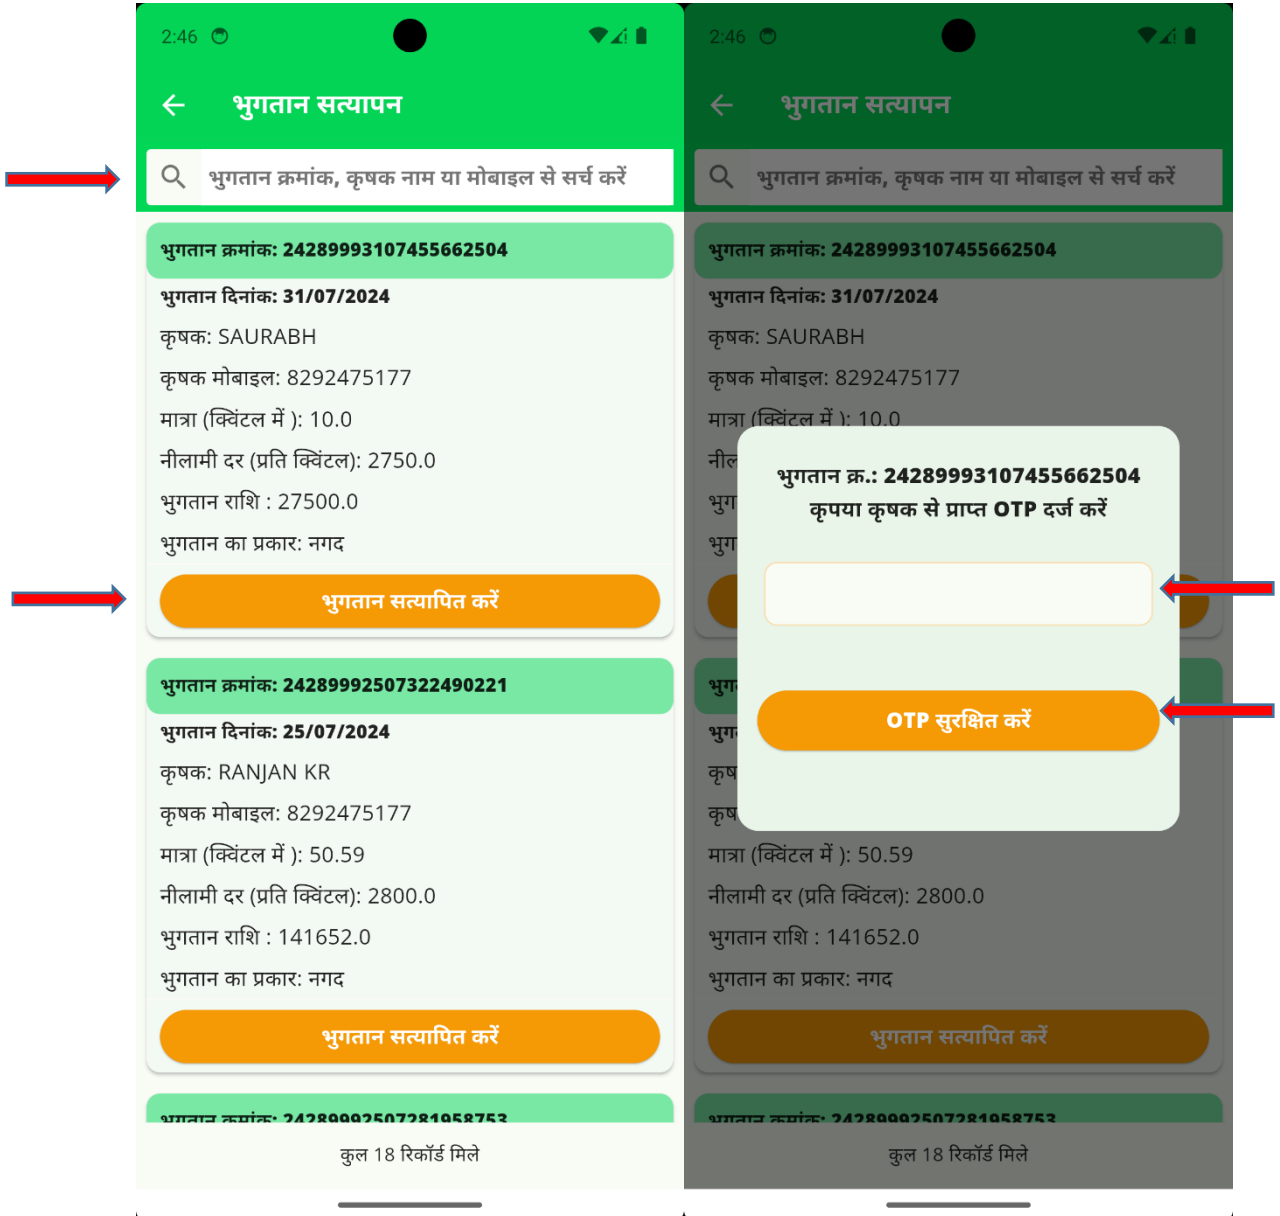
2:46

भुगतान सत्यापन

भुगतान क्रमांक, कृषक नाम या मोबाइल से सर्च करें

भुगतान क्रमांक: 24289993107455662504

भुगतान दिनांक: 31/07/2024

कृषक: SAURABH

कृषक मोबाइल: 8292475177

मात्रा (क्विंटल में ): 10.0

नीलामी दर (प्रति क्विंटल): 2750.0

भुगतान राशि : 27500.0

भुगतान का प्रकार: नगद

भुगतान सत्यापित करें

भुगतान क्रमांक: 24289992507322490221

भुगतान दिनांक: 25/07/2024

कृषक: RANJAN KR

कृषक मोबाइल: 8292475177

मात्रा (क्विंटल में ): 50.59

नीलामी दर (प्रति क्विंटल): 2800.0

भुगतान राशि : 141652.0

भुगतान का प्रकार: नगद

भुगतान सत्यापित करें

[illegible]

कुल 18 रिकॉर्ड मिले

2:46

भुगतान सत्यापन

भुगतान क्रमांक, कृषक नाम या मोबाइल से सर्च करें

भुगतान क्रमांक: 24289993107455662504

भुगतान दिनांक: 31/07/2024

कृषक: SAURABH

कृषक मोबाइल: 8292475177

मात्रा (क्विंटल में ): 10.0

भुगतान क्र.: 24289993107455662504
कृपया कृषक से प्राप्त OTP दर्ज करें

OTP सुरक्षित करें

मात्रा (क्विंटल में ): 50.59

नीलामी दर (प्रति क्विंटल): 2800.0

भुगतान राशि : 141652.0

भुगतान का प्रकार: नगद

भुगतान सत्यापित करें

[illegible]

कुल 18 रिकॉर्ड मिले